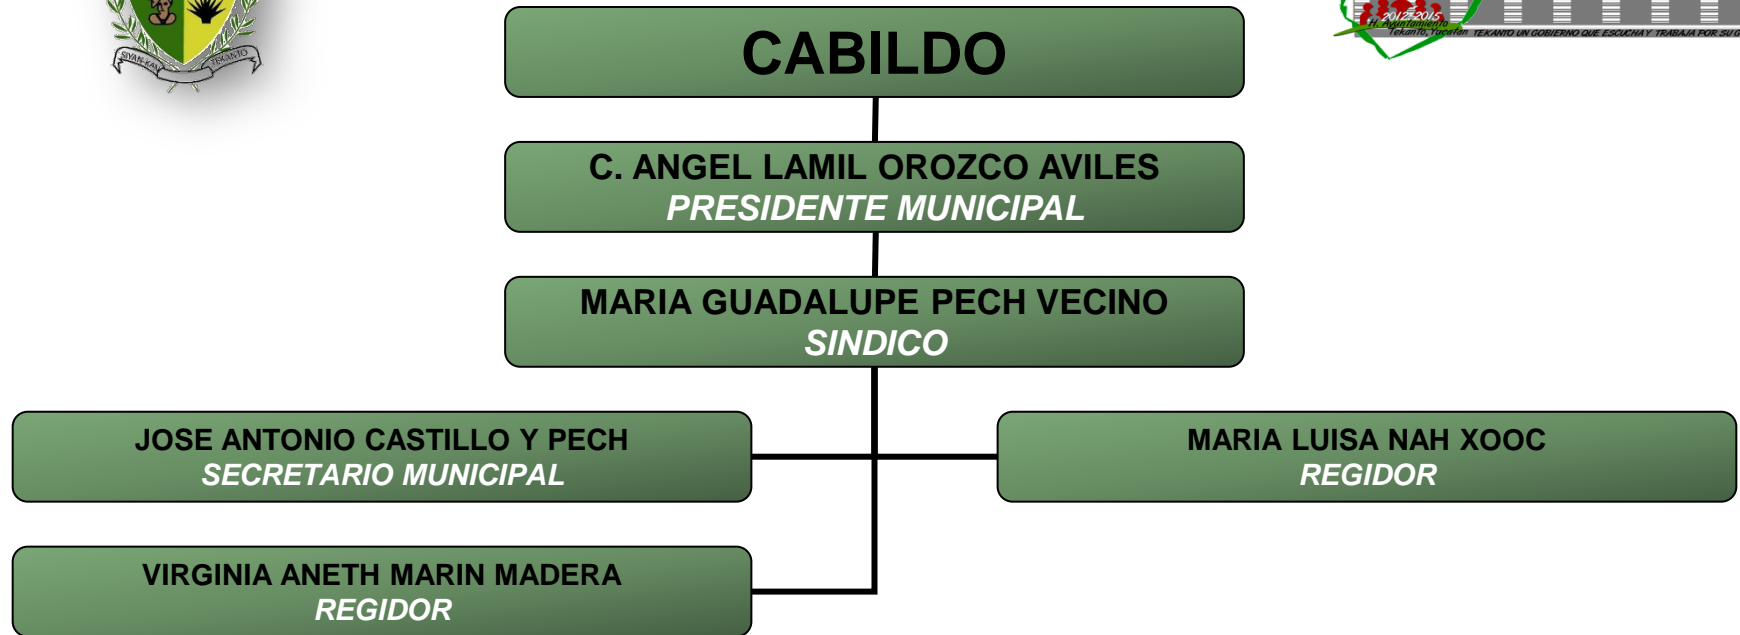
SIYAH-KAN TEKANTO

2012-2015
H. Ayuntamiento
Tekanto, Yucatán TEKANTO UN GOBIERNO QUE ESCUCHA Y TRABAJA POR SU G

CABILDO

C. ANGEL LAMIL OROZCO AVILES
PRESIDENTE MUNICIPAL

MARIA GUADALUPE PECH VECINO
SINDICO

JOSE ANTONIO CASTILLO Y PECH
SECRETARIO MUNICIPAL

MARIA LUISA NAH XOOC
REGIDOR

VIRGINIA ANETH MARIN MADERA
REGIDOR